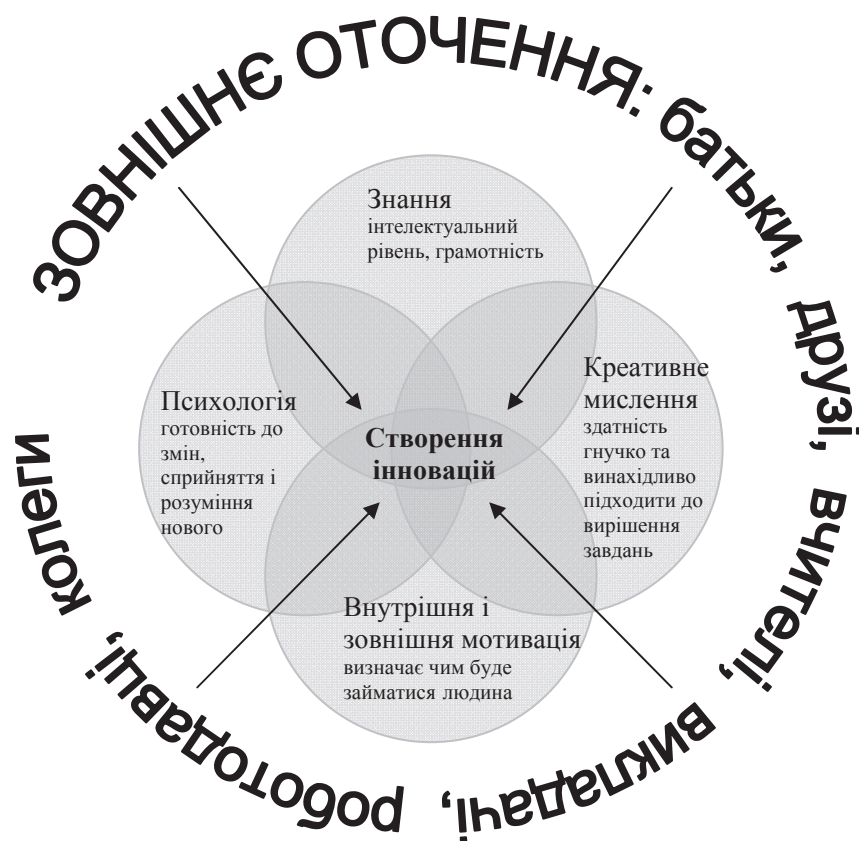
ЗОВНІШНЄ ОТОЧЕННЯ: батьки, друзі, вчителі, викладачі, роботодавці, колеги

Знання
інтелектуальний рівень, грамотність

Психологія
готовність до змін, сприйняття і розуміння нового

Створення інновацій

Креативне мислення
здатність гнучко та винахідливо підходити до вирішення завдань

Внутрішня і зовнішня мотивація
визначає чим буде займатися людина